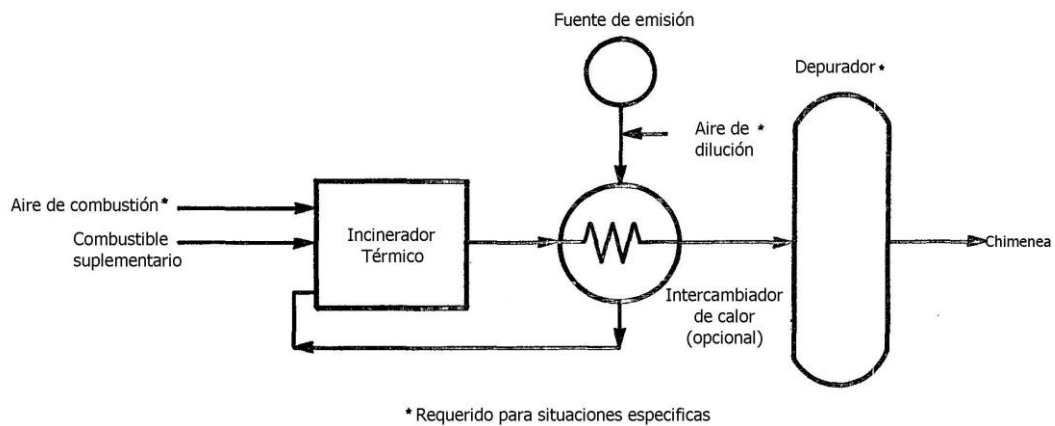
Fuente de emisión

Depurador *

Aire de *
dilución

Aire de combustión *

Combustible suplementario

Incinerador Térmico

Chimenea

Intercambiador de calor (opcional)

* Requerido para situaciones especificas